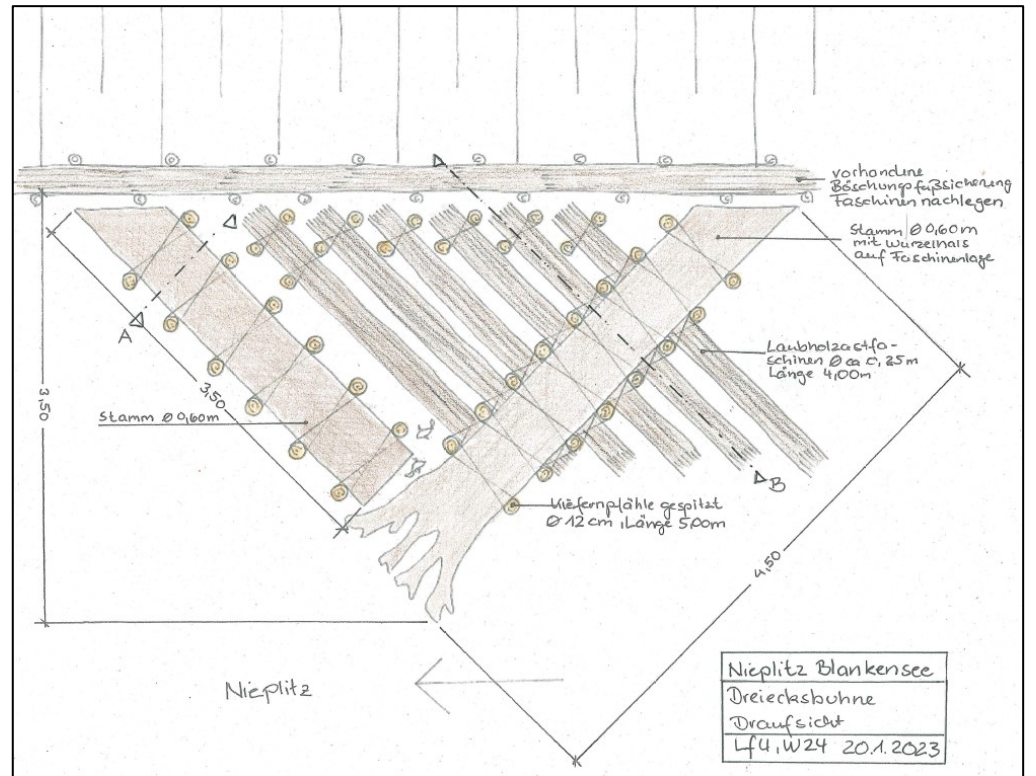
vorhandene Böschungsfußsicherung Faschinen nachlegen

Stamm Ø 0,60m mit Wurzelhals auf Faschinenlage

A

A

Laubholzastfaschinen Ø ca 0,25m Länge 4,00m

3,50

3,50

Stamm Ø 0,60m

Kiefernpfähle gespitzt Ø 12 cm, Länge 5,00m

B

4,50

Nieplitz

Nieplitz Blankensee
Dreiecksbuhne
Draufsicht
Lf4, W24 20.1.2023